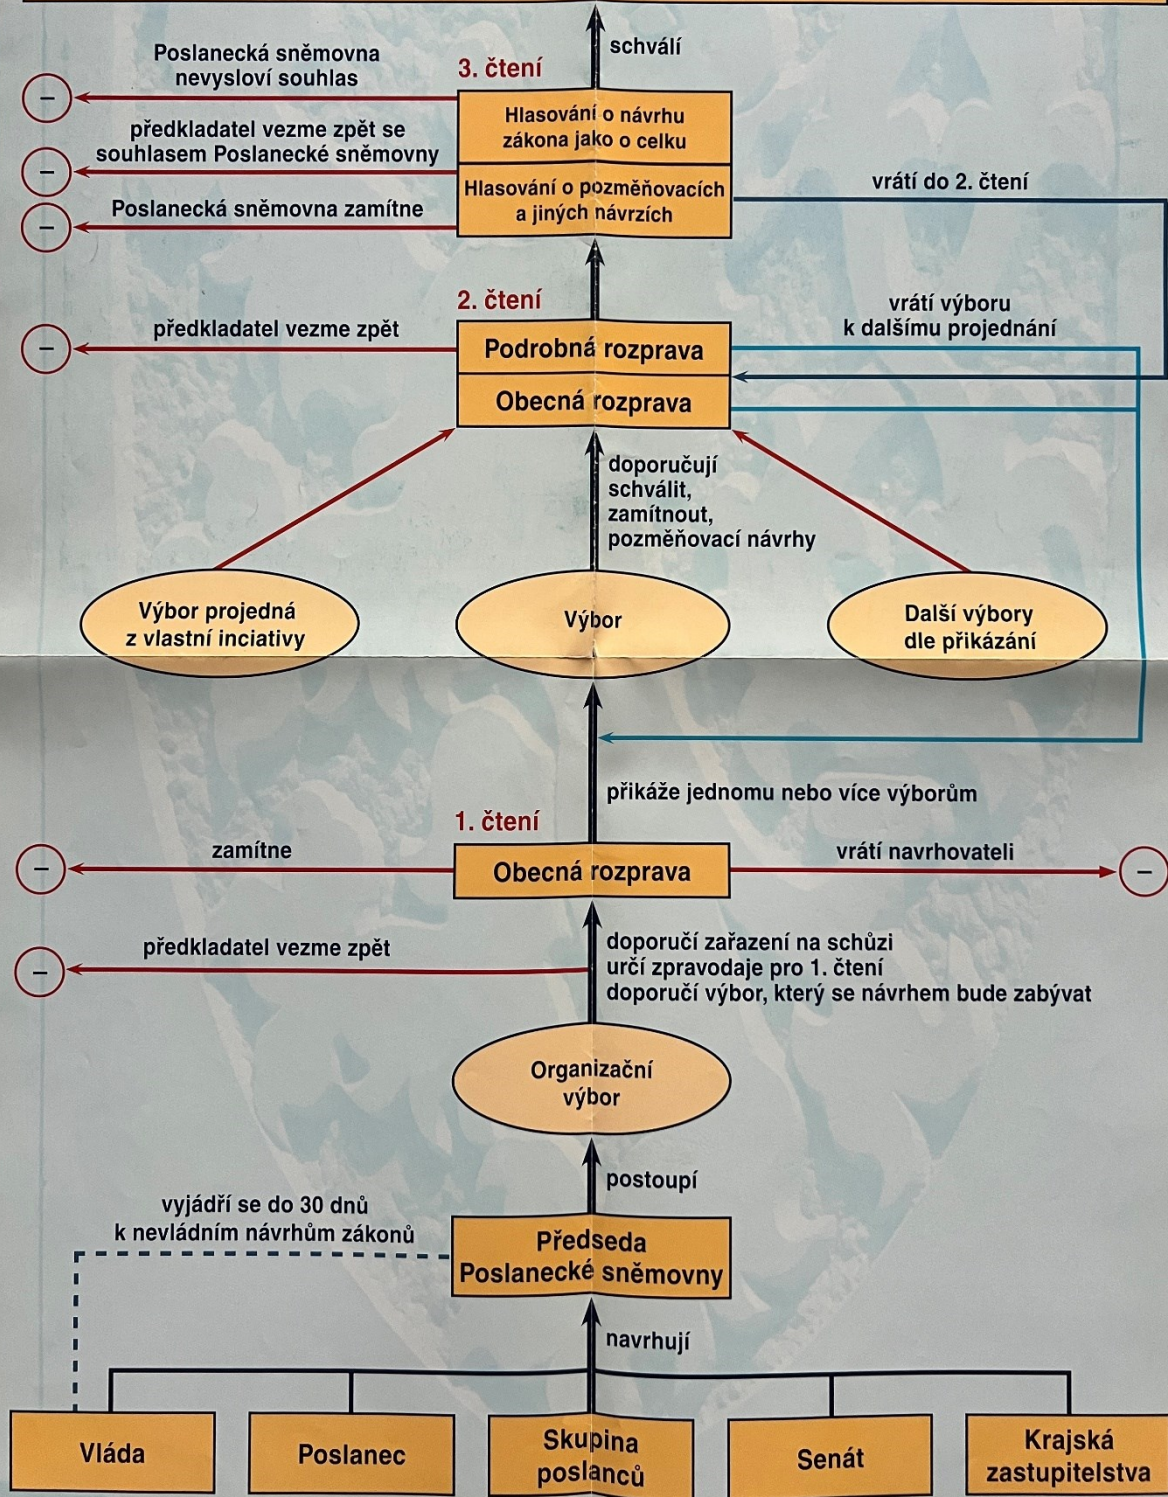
schválí

3. čtení

Poslanecká sněmovna nevysloví souhlas

−

Hlasování o návrhu zákona jako o celku

předkladatel vezme zpět se souhlasem Poslanecké sněmovny

−

Hlasování o pozměňovacích a jiných návrzích

vrátí do 2. čtení

Poslanecká sněmovna zamítne

−

2. čtení

vrátí výboru k dalšímu projednání

předkladatel vezme zpět

−

Podrobná rozprava

Obecná rozprava

doporučují schválit, zamítnout, pozměňovací návrhy

Výbor projedná z vlastní inciativy

Výbor

Další výbory dle přikázání

přikáže jednomu nebo více výborům

1. čtení

zamítne

−

Obecná rozprava

vrátí navrhovateli

−

předkladatel vezme zpět

−

doporučí zařazení na schůzi
určí zpravodaje pro 1. čtení
doporučí výbor, který se návrhem bude zabývat

Organizační výbor

postoupí

vyjádří se do 30 dnů k nevládním návrhům zákonů

Předseda Poslanecké sněmovny

navrhují

Vláda

Poslanec

Skupina poslanců

Senát

Krajská zastupitelstva